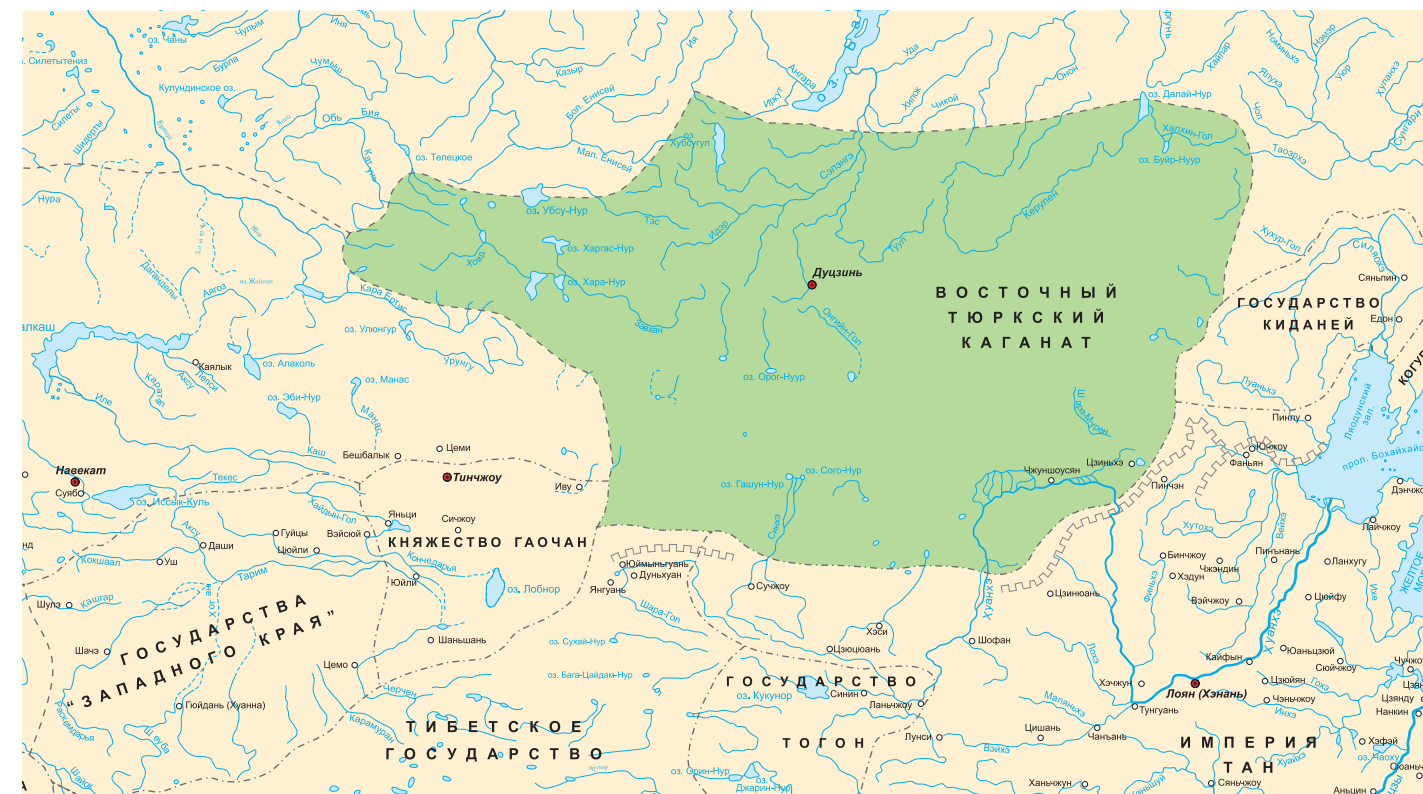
ВОСТОЧНЫЙ ТЮРКСКИЙ КАГАНАТ

ГОСУДАРСТВО КИДАНЕЙ

КНЯЖЕСТВО ГАОЧАН

ГОСУДАРСТВА "ЗАПАДНОГО КРАЯ"

ТИБЕТСКОЕ ГОСУДАРСТВО

ГОСУДАРСТВО ТОГОН

ИМПЕРИЯ ТАН

Дуцзинь
Тинчжоу
Навекат
Лоян (Хэнань)

Чаны
Чулым
Иня
Бурла
Кулундинское оз.
оз. Силетытениз
Силеты
Шидерты
Чумыш
Обь
Бия
Катунь
оз. Телецкое
Казыр
Бол. Енисей
Мал. Енисей
Ия
Ангара
Иркут
Уда
Хилок
Чикой
Онон
оз. Далай-Нур
Халхин-Гол
оз. Буйр-Нуур
Керулен
Туул
Орхон
Сэлэнгэ
оз. Хубсугул
Идэр
оз. Убсу-Нур
Тэс
оз. Хяргас-Нур
оз. Хара-Нур
Ховд
Завхан
Онгийн-Гол
оз. Орог-Нуур
оз. Гашун-Нур
оз. Сого-Нур
Жошуй
Нура
Аягоз
Каратал
Аксу
Иле
оз. Алаколь
Каялык
оз. Улюнгур
Кара-Ертис
Урунгу
оз. Манас
оз. Эби-Нур
Манас
Каш
Бешбалык
Цеми
Текес
Суябо
оз. Иссык-Куль
Иву
Хайдын-Гол
Яньци
Сичжоу
Вэйсюй
Гуйцы
Даши
Цюйли
Кончедарья
Уш
Кокшаал
Тарим
Юйли
оз. Лобнор
Шула
Кашгар
Шача
Хотан
Шаньшань
Цемо
Черчен
Гюйдань (Хуанна)
Яркенддарья
Карамуран
Шегба
Юймыньгуань
Дуньхуан
Янгуань
Шара-Гол
Сучжоу
оз. Сухай-Нур
оз. Бага-Цайдам-Нур
Хэси
Цзюцюань
оз. Кукунор
Синин
Ланьчжоу
Лунси
оз. Орин-Нур
оз. Джарин-Нур
Шофан
Хуанхэ
Цзиньюань
Чжуншоусян
Цзиньхэ
Пинчэн
Хутохэ
Бинчжоу
Хэдун
Чжэндин
Вэйчжоу
Пиньнань
Фэньхэ
Лохэ
Малянхэ
Хэчжун
Тунгуань
Цишань
Чаньань
Вэйхэ
Ханьчжун
Кайфын
Цзюйян
Юаньцзюй
Чэньчжоу
Сюйчжоу
Иньхэ
Нанкин
Хэфэй
Аньцин
Хуайхэ
Хуанхэ
оз. Чаоху
Саньчжоу
Шэньшуй
Сяньшоу
Цзиньчжоу
Фаньян
Пинчжоу
Лаочжоу
Вэйхэ
Пиньнань
Ланхугу
Цзюйфу
Циньхэ
Дэнчжоу
Ляодунский зал.
прол. Бохайхай
ЖЁЛТОЕ МОРЕ
Ляохэ
Сяньбинь
Едон
Луаньхэ
Хухур-Гол
Силяохэ
Таоэрхэ
Сунгари
Чжэрхэ
Ялухэ
Номан
Наньхэ
Хулан
Хэйлунцзян
Ур
Халэп
Амгуньхэ
Ю
Тынгуэ
Цзяньцзян
Сяньшоу
Цзэнду
Чжучжоу
Цзинсян
Каньхэ
Когурё